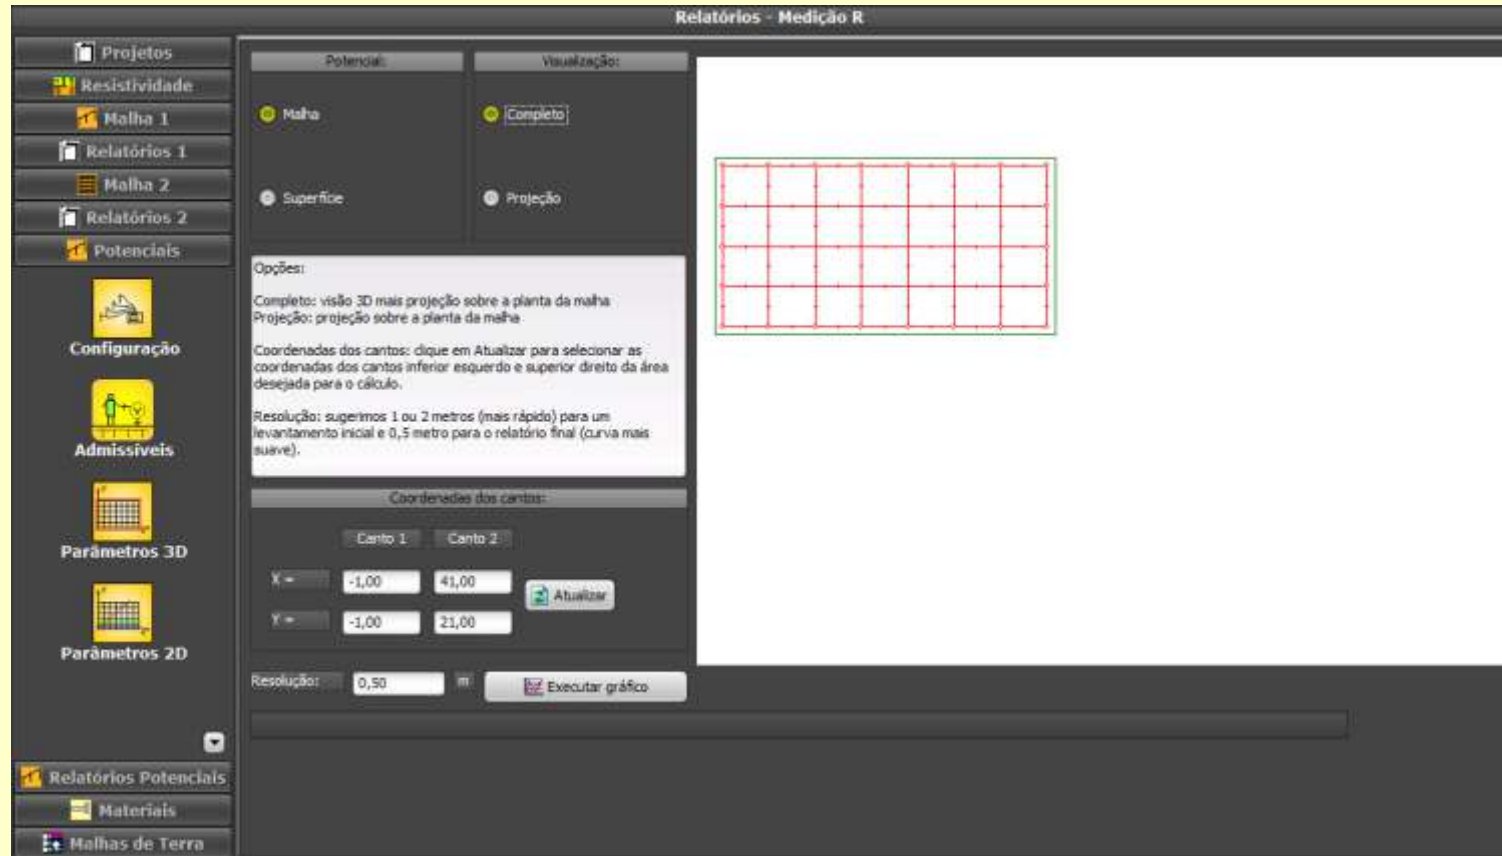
Relatórios - Medição R

Projetos
Resistividade
Malha 1
Relatórios 1
Malha 2
Relatórios 2
Potenciais

Configuração
Admissíveis
Parâmetros 3D
Parâmetros 2D

Relatórios Potenciais
Materiais
Malhas de Terra

Potencial:
Malha
Superfície

Visualização:
Completo
Projeção

Opções:

Completo: visão 3D mais projeção sobre a planta da malha
Projeção: projeção sobre a planta da malha

Coordenadas dos cantos: clique em Atualizar para selecionar as coordenadas dos cantos inferior esquerdo e superior direito da área desejada para o cálculo.

Resolução: sugerimos 1 ou 2 metros (mais rápido) para um levantamento inicial e 0,5 metro para o relatório final (curva mais suave).

Coordenadas dos cantos:

| | Canto 1 | Canto 2 |
|---|---|---|
| X = | -1,00 | 41,00 |
| Y = | -1,00 | 21,00 |

Atualizar

Resolução: 0,50 m

Executar gráfico